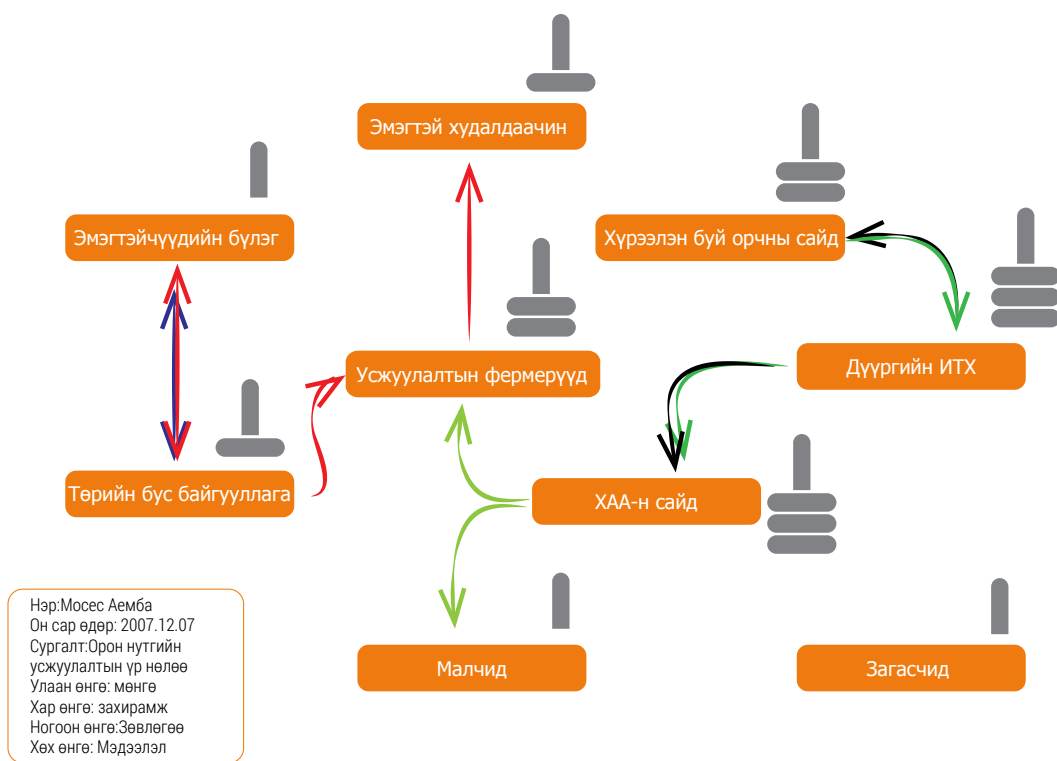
Эмэгтэй худалдаачин

Эмэгтэйчүүдийн бүлэг

Хүрээлэн буй орчны сайд

Дүүргийн ИТХ

Усжуулалтын фермерүүд

Төрийн бус байгууллага

ХАА-н сайд

Малчид

Загасчид

Нэр:Мосес Аемба
Он сар өдөр: 2007.12.07
Сургалт:Орон нутгийн усжуулалтын үр нөлөө
Улаан өнгө: мөнгө
Хар өнгө: захирамж
Ногоон өнгө:Зөвлөгөө
Хөх өнгө: Мэдээлэл